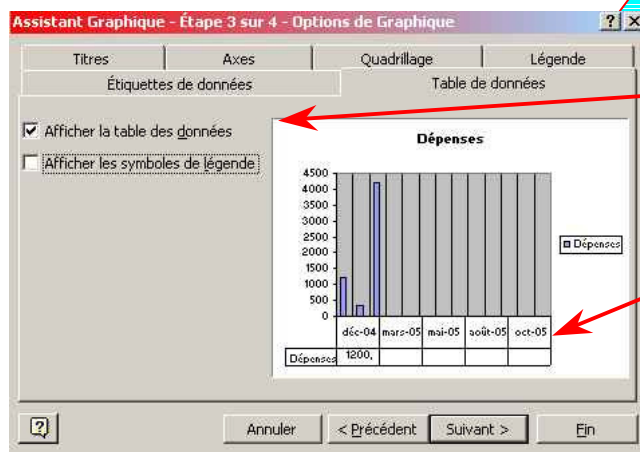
Assistant Graphique - Étape 3 sur 4 - Options de Graphique

?

Titres | Axes | Quadrillage | Légende
Étiquettes de données | Table de données

☑ Afficher la table des données
☐ Afficher les symboles de légende

Dépenses

4500
4000
3500
3000
2500
2000
1500
1000
500
0

Dépenses

| | déc-04 | mars-05 | mai-05 | août-05 | oct-05 |
|---|---|---|---|---|---|
| Dépenses | 1200, | | | | |

Annuler | < Précédent | Suivant > | Fin